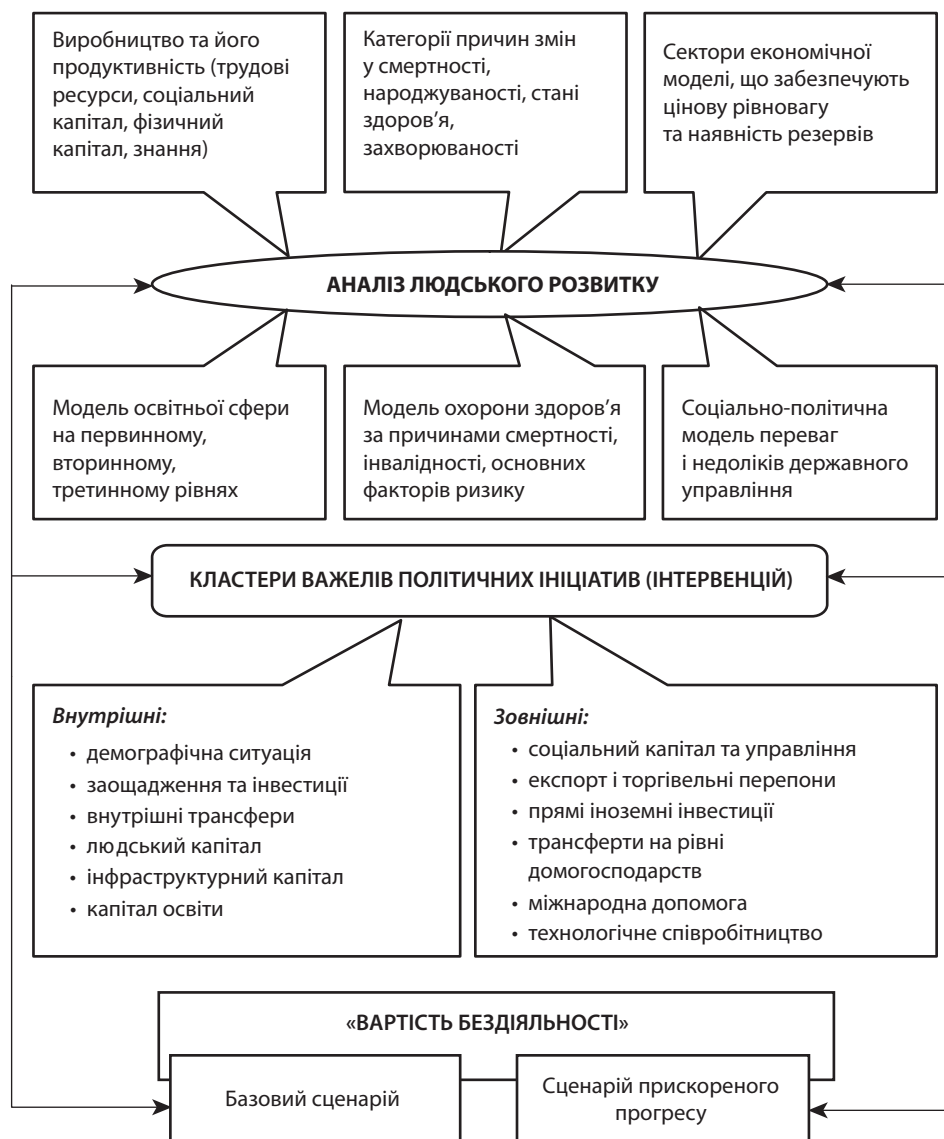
Виробництво та його продуктивність (трудові ресурси, соціальний капітал, фізичний капітал, знання)

Категорії причин змін у смертності, народжуваності, стані здоров’я, захворюваності

Сектори економічної моделі, що забезпечують цінову рівновагу та наявність резервів

АНАЛІЗ ЛЮДСЬКОГО РОЗВИТКУ

Модель освітньої сфери на первинному, вторинному, третинному рівнях

Модель охорони здоров’я за причинами смертності, інвалідності, основних факторів ризику

Соціально-політична модель переваг і недоліків державного управління

КЛАСТЕРИ ВАЖЕЛІВ ПОЛІТИЧНИХ ІНІЦІАТИВ (ІНТЕРВЕНЦІЙ)

*Внутрішні:*
• демографічна ситуація
• заощадження та інвестиції
• внутрішні трансфери
• людський капітал
• інфраструктурний капітал
• капітал освіти

*Зовнішні:*
• соціальний капітал та управління
• експорт і торгівельні перепони
• прямі іноземні інвестиції
• трансферти на рівні домогосподарств
• міжнародна допомога
• технологічне співробітництво

«ВАРТІСТЬ БЕЗДІЯЛЬНОСТІ»

Базовий сценарій

Сценарій прискореного прогресу